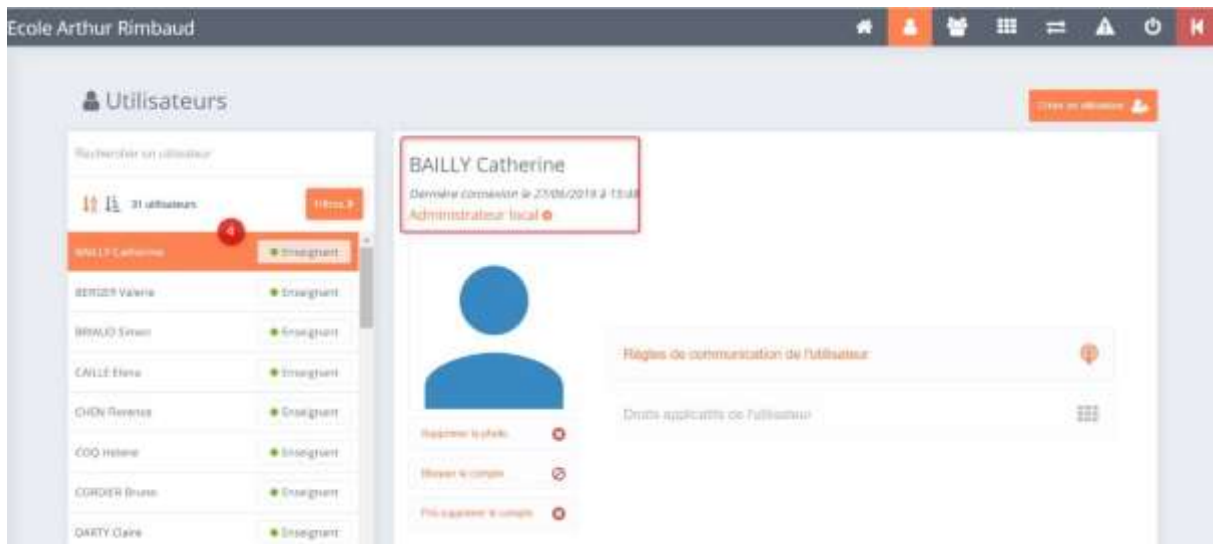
Ecole Arthur Rimbaud

Utilisateurs

Créer un utilisateur

Rechercher un utilisateur

31 utilisateurs

Filtres

4

BAILLY Catherine • Enseignant
BERGER Valerie • Enseignant
BRIAUD Simon • Enseignant
CAILLE Elena • Enseignant
CHEN Florence • Enseignant
COQ Helene • Enseignant
CORDIER Bruno • Enseignant
DARTY Claire • Enseignant

BAILLY Catherine

Dernière connexion le 27/06/2019 à 15:48

Administrateur local

Règles de communication de l'utilisateur

Droits applicatifs de l'utilisateur

Supprimer la photo

Bloquer le compte

Pré-supprimer le compte